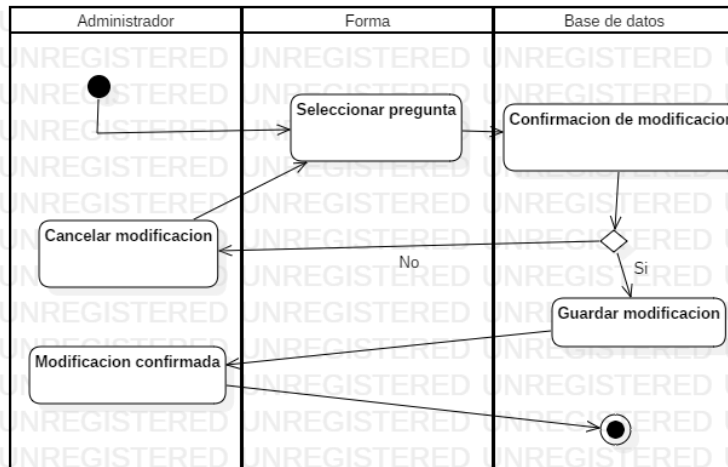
| Administrador | Forma | Base de datos |
|---|---|---|

UNREGISTERED UNREGISTERED UNREGISTERED

Seleccionar pregunta

Confirmacion de modificacion

Cancelar modificacion

No

Si

Guardar modificacion

Modificacion confirmada